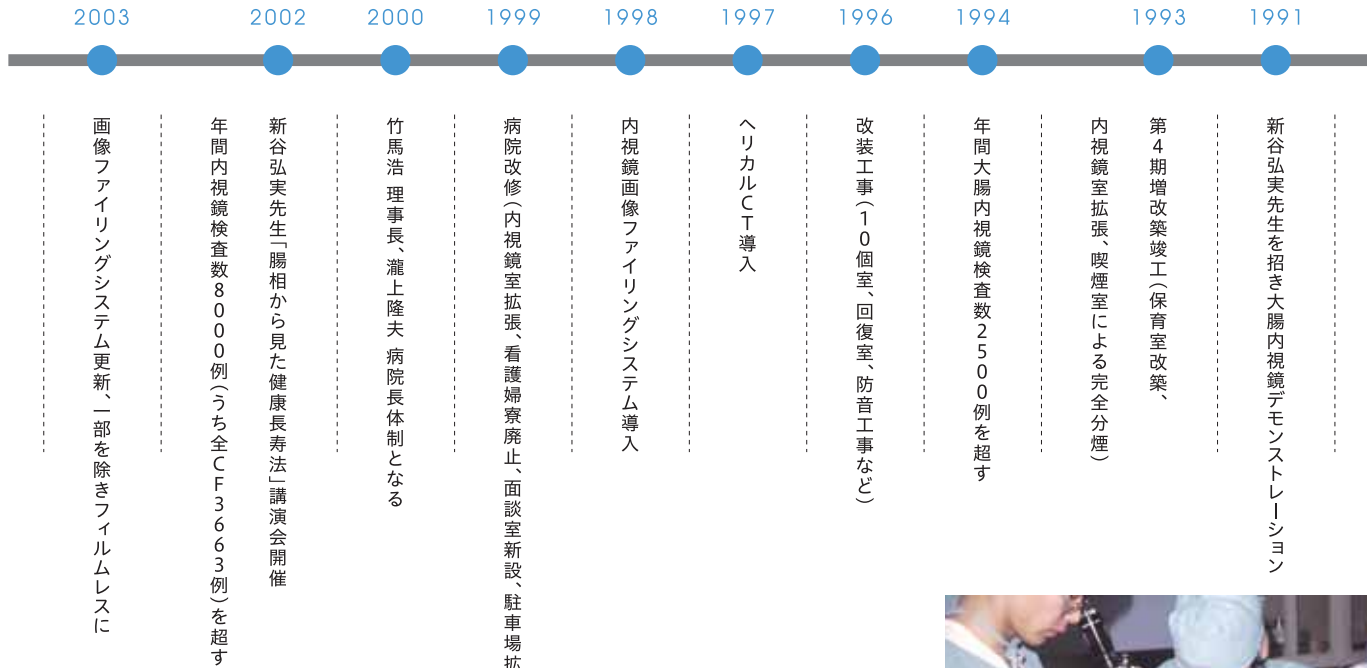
2003 2002 2000 1999 1998 1997 1996 1994 1993 1991

新谷弘実先生を招き大腸内視鏡デモンストレーション

第4期増改築竣工（保育室改築、内視鏡室拡張、喫煙室による完全分煙）

年間大腸内視鏡検査数2500例を超す

改装工事（10個室、回復室、防音工事など）

ヘリカルCT導入

内視鏡画像ファイリングシステム導入

病院改修（内視鏡室拡張、看護婦寮廃止、面談室新設、駐車場拡

竹馬浩 理事長、瀧上隆夫 病院長体制となる

新谷弘実先生「腸相から見た健康長寿法」講演会開催

年間内視鏡検査数8000例（うち全CF3663例）を超す

画像ファイリングシステム更新、一部を除きフィルムレスに